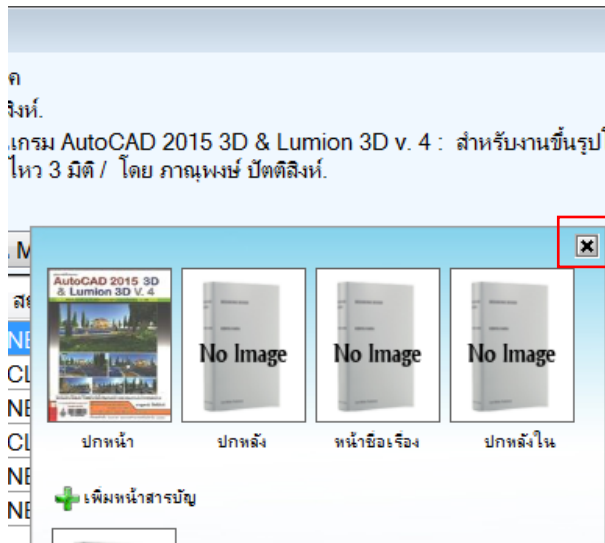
ค
สิงห์.
แกรม AutoCAD 2015 3D & Lumion 3D v. 4 : สำหรับงานขึ้นรูป
ไหว 3 มิติ / โดย ภาณุพงษ์ ปัตติสิงห์.

M
สถ
NE
CL
NE
CL
NE
NE

AutoCAD 2015 3D & Lumion 3D V. 4

No Image
No Image
No Image

ปกหน้า
ปกหลัง
หน้าชื่อเรื่อง
ปกหลังใน

เพิ่มหน้าสารบัญ